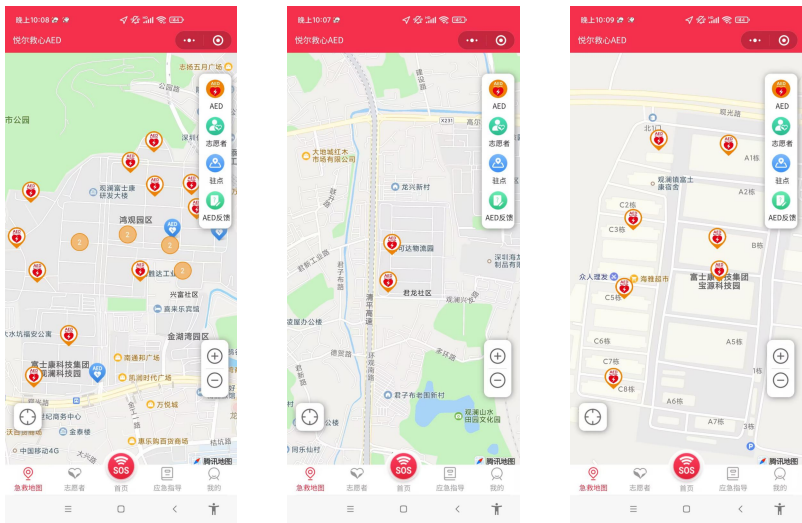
晚上10:08
悦尔救心AED
志扬五月广场
公园路
市公园
AED
志愿者
驻点
AED反馈
观澜富士康研发大楼
鸿观园区
2
2
2
2
雅达工业园
兴富社区
嘉来乐宾馆
金湖湾园区
大水坑福安行政中心
富士康科技集团观澜科技园
南德邦广场
凯昌时代广场
万悦城
九纪商务中心
金泉楼
天信金
康乐购百货商场
中国移动4G
腾讯地图
急救地图
志愿者
SOS
首页
应急指导
我的

晚上10:07
悦尔救心AED
X231
高尔
大地城红木市场有限公司
AED
志愿者
驻点
AED反馈
龙兴新村
可达物流园
深圳海太制品有限
君龙社区
观澜兴化
君子布路
清平高速
波腰办公楼
德贤路
环观南路
君子布老村委
观澜山水田园文化园
同乐仙村
腾讯地图
急救地图
志愿者
SOS
首页
应急指导
我的

晚上10:09
悦尔救心AED
观光
北门
AED
志愿者
驻点
AED反馈
A1栋
观澜镇富士康俱乐部
A2栋
C2栋
C3栋
B栋
众人理发
海雅超市
富士康科技集团宝源科技园
C5栋
C6栋
A5栋
C7栋
C8栋
A6栋
A7栋
腾讯地图
急救地图
志愿者
SOS
首页
应急指导
我的